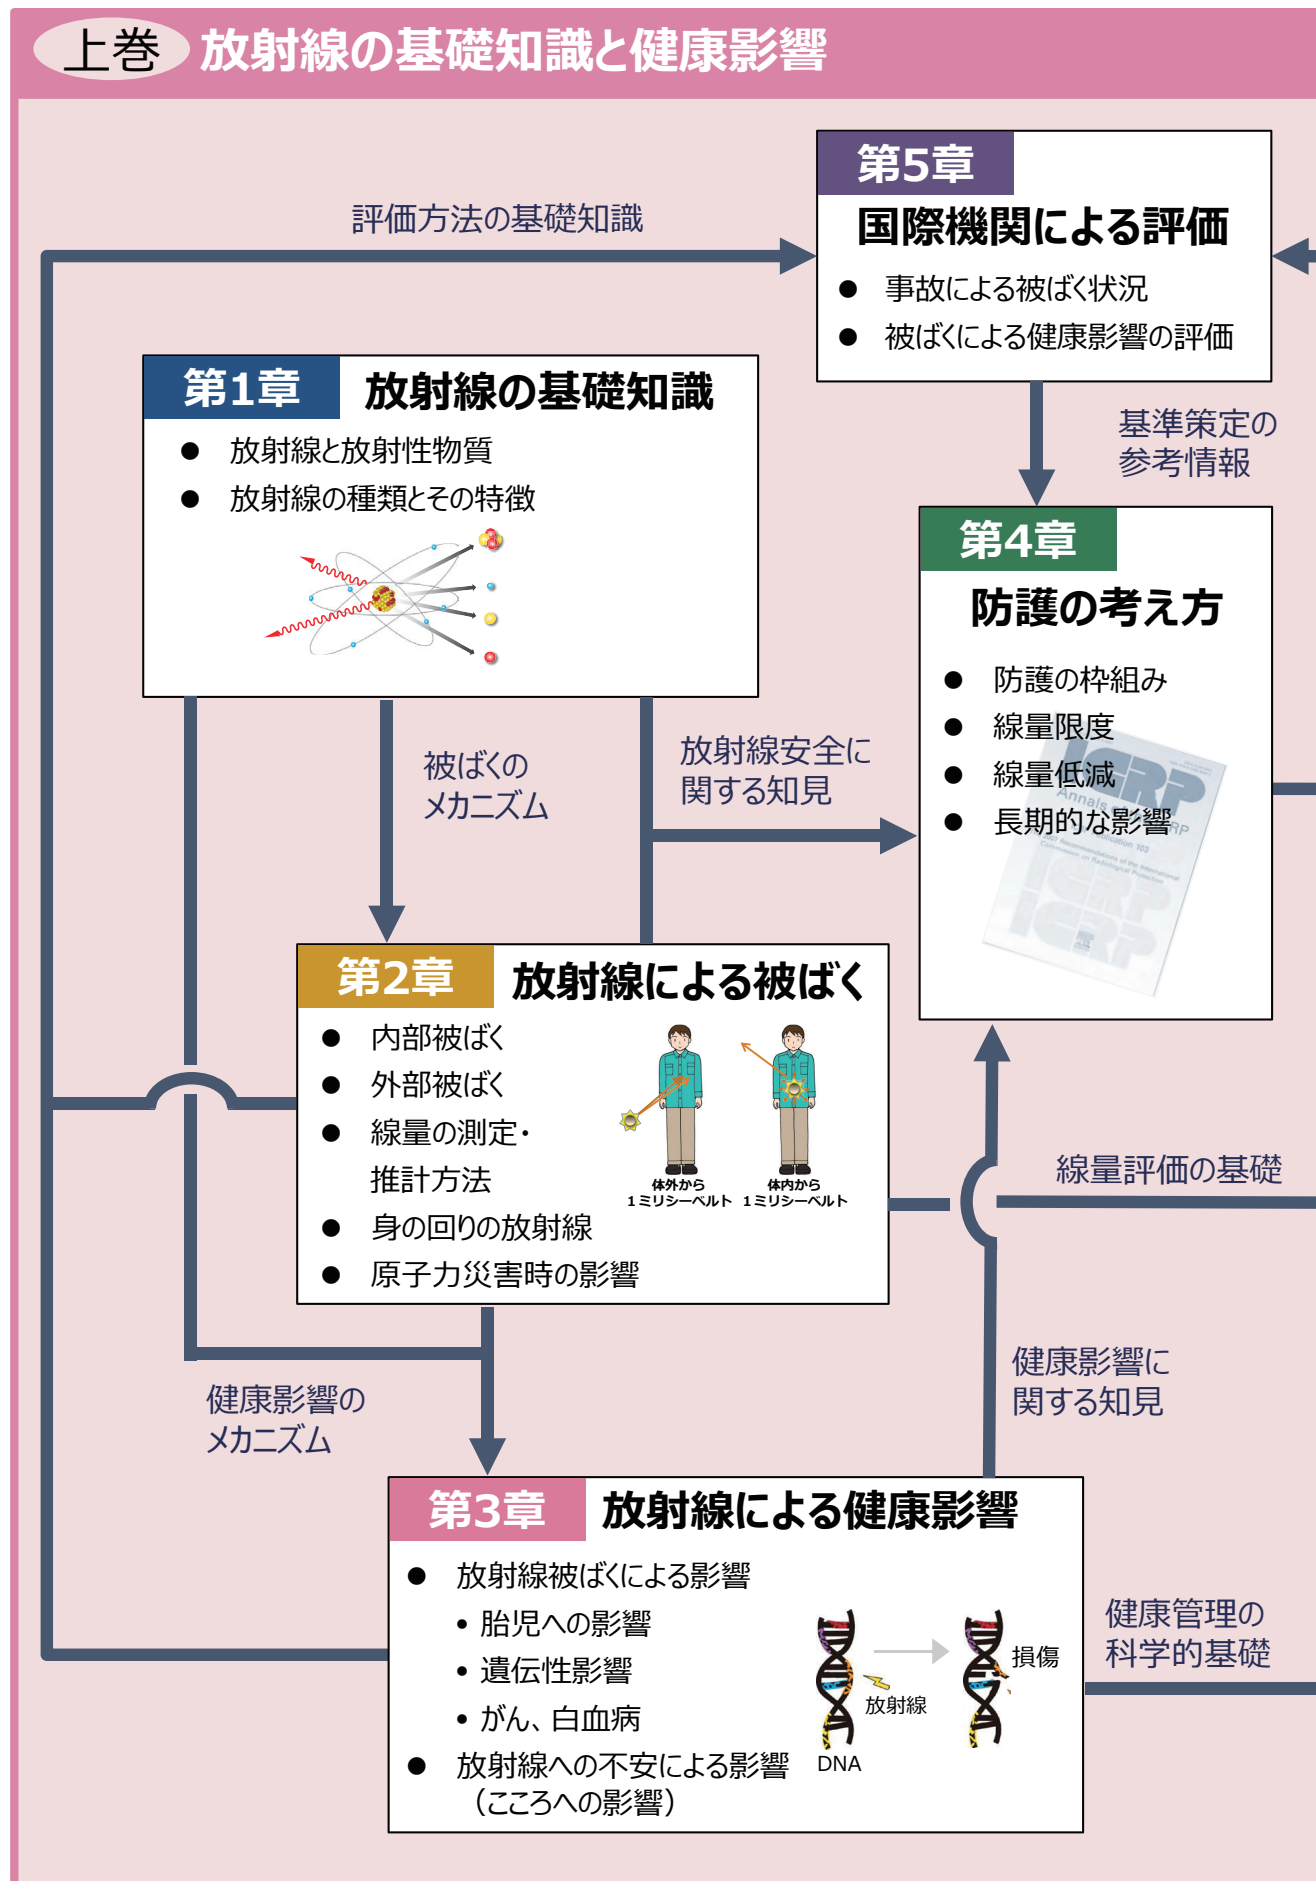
上巻 放射線の基礎知識と健康影響

評価方法の基礎知識

第5章
国際機関による評価
● 事故による被ばく状況
● 被ばくによる健康影響の評価

基準策定の参考情報

第1章 放射線の基礎知識
● 放射線と放射性物質
● 放射線の種類とその特徴

第4章
防護の考え方
● 防護の枠組み
● 線量限度
● 線量低減
● 長期的な影響

被ばくのメカニズム

放射線安全に関する知見

第2章 放射線による被ばく
● 内部被ばく
● 外部被ばく
● 線量の測定・推計方法
● 身の回りの放射線
● 原子力災害時の影響

体外から 1ミリシーベルト
体内から 1ミリシーベルト

線量評価の基礎

健康影響に関する知見

健康影響のメカニズム

第3章 放射線による健康影響
● 放射線被ばくによる影響
• 胎児への影響
• 遺伝性影響
• がん、白血病
● 放射線への不安による影響（こころへの影響）

損傷
放射線
DNA

健康管理の科学的基礎